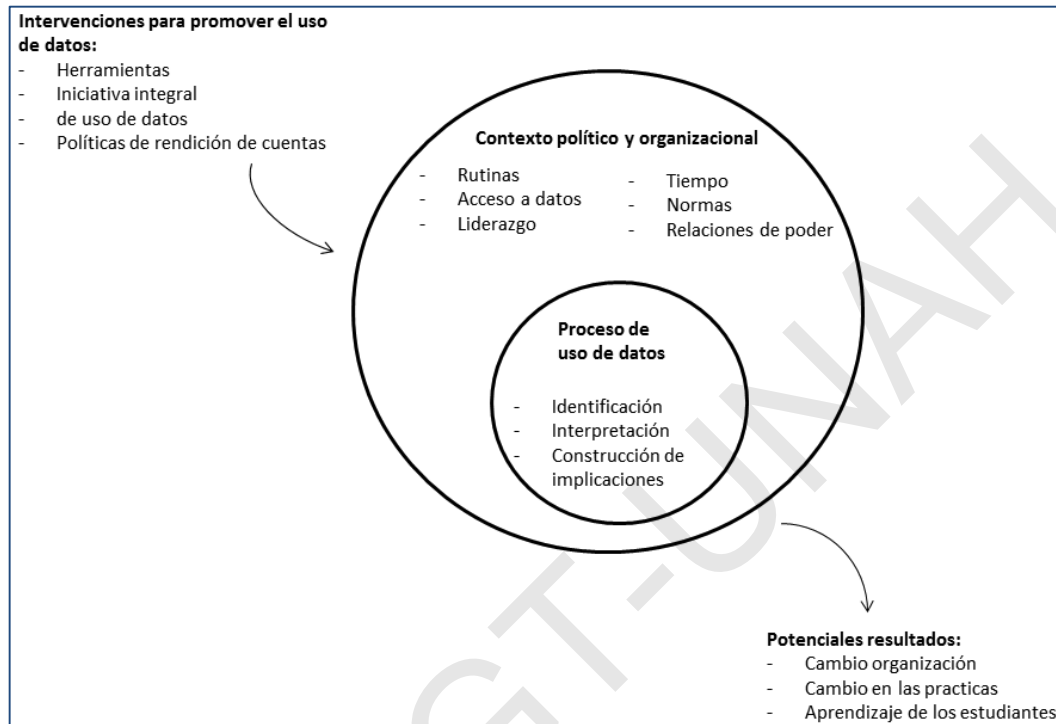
**Intervenciones para promover el uso de datos:**
- Herramientas
- Iniciativa integral
- de uso de datos
- Políticas de rendición de cuentas

**Contexto político y organizacional**
- Rutinas
- Acceso a datos
- Liderazgo
- Tiempo
- Normas
- Relaciones de poder

**Proceso de uso de datos**
- Identificación
- Interpretación
- Construcción de implicaciones

**Potenciales resultados:**
- Cambio organización
- Cambio en las practicas
- Aprendizaje de los estudiantes

GT-UNAH